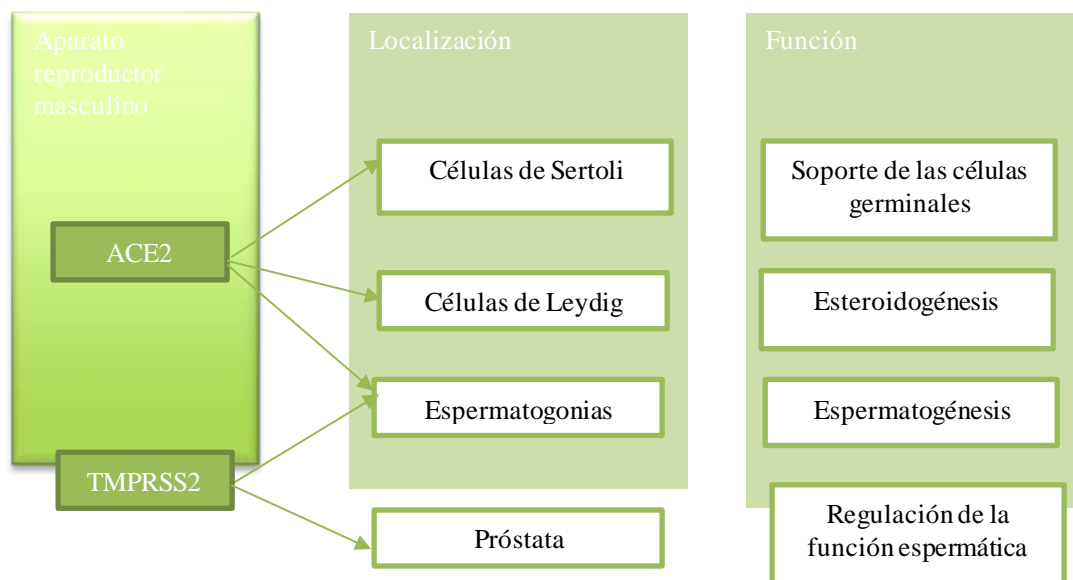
Aparato reproductor masculino

ACE2

TMPRSS2

Localización

Células de Sertoli

Células de Leydig

Espermatogonias

Próstata

Función

Soporte de las células germinales

Esteroidogénesis

Espermatogénesis

Regulación de la función espermática